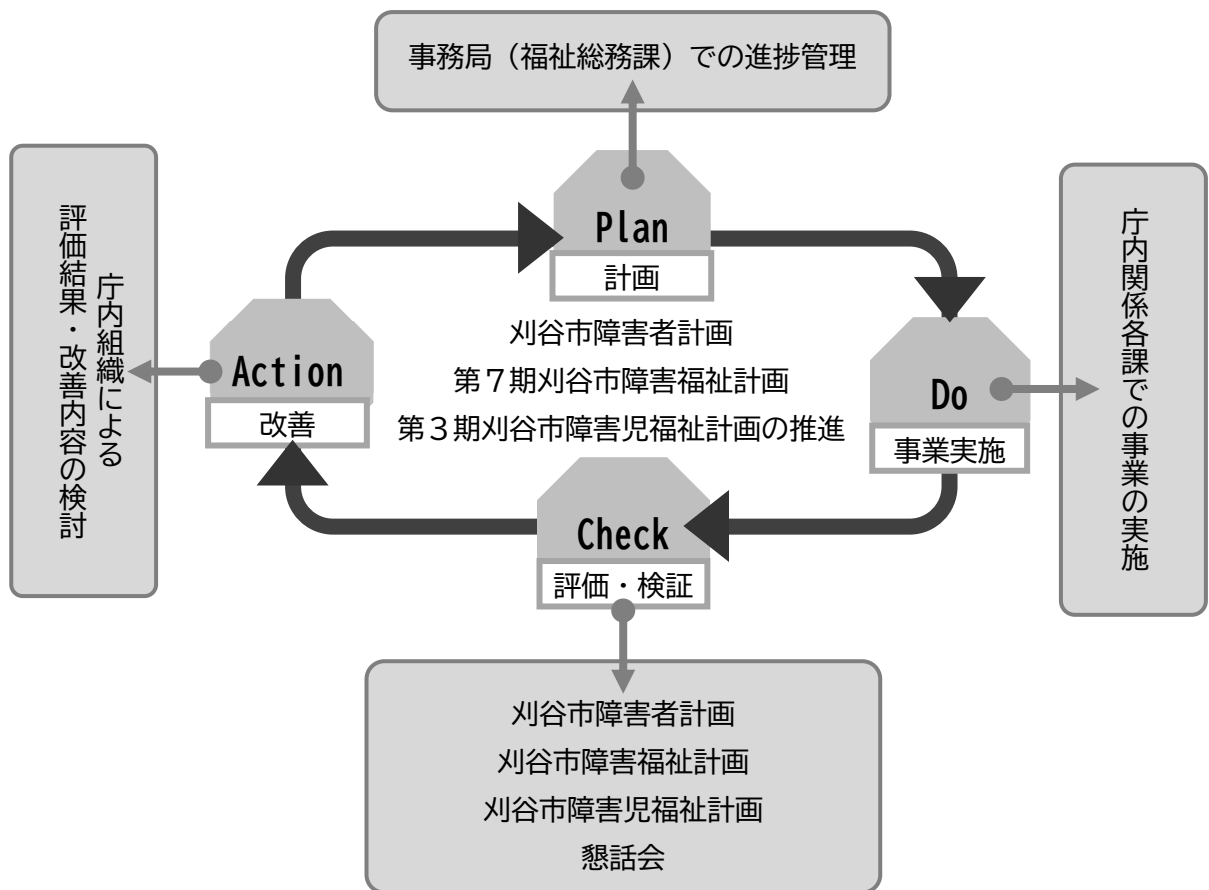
事務局（福祉総務課）での進捗管理

庁内組織による評価結果・改善内容の検討

Plan
計画

庁内関係各課での事業の実施

Action
改善

刈谷市障害者計画
第７期刈谷市障害福祉計画
第３期刈谷市障害児福祉計画の推進

Do
事業実施

Check
評価・検証

刈谷市障害者計画
刈谷市障害福祉計画
刈谷市障害児福祉計画
懇話会